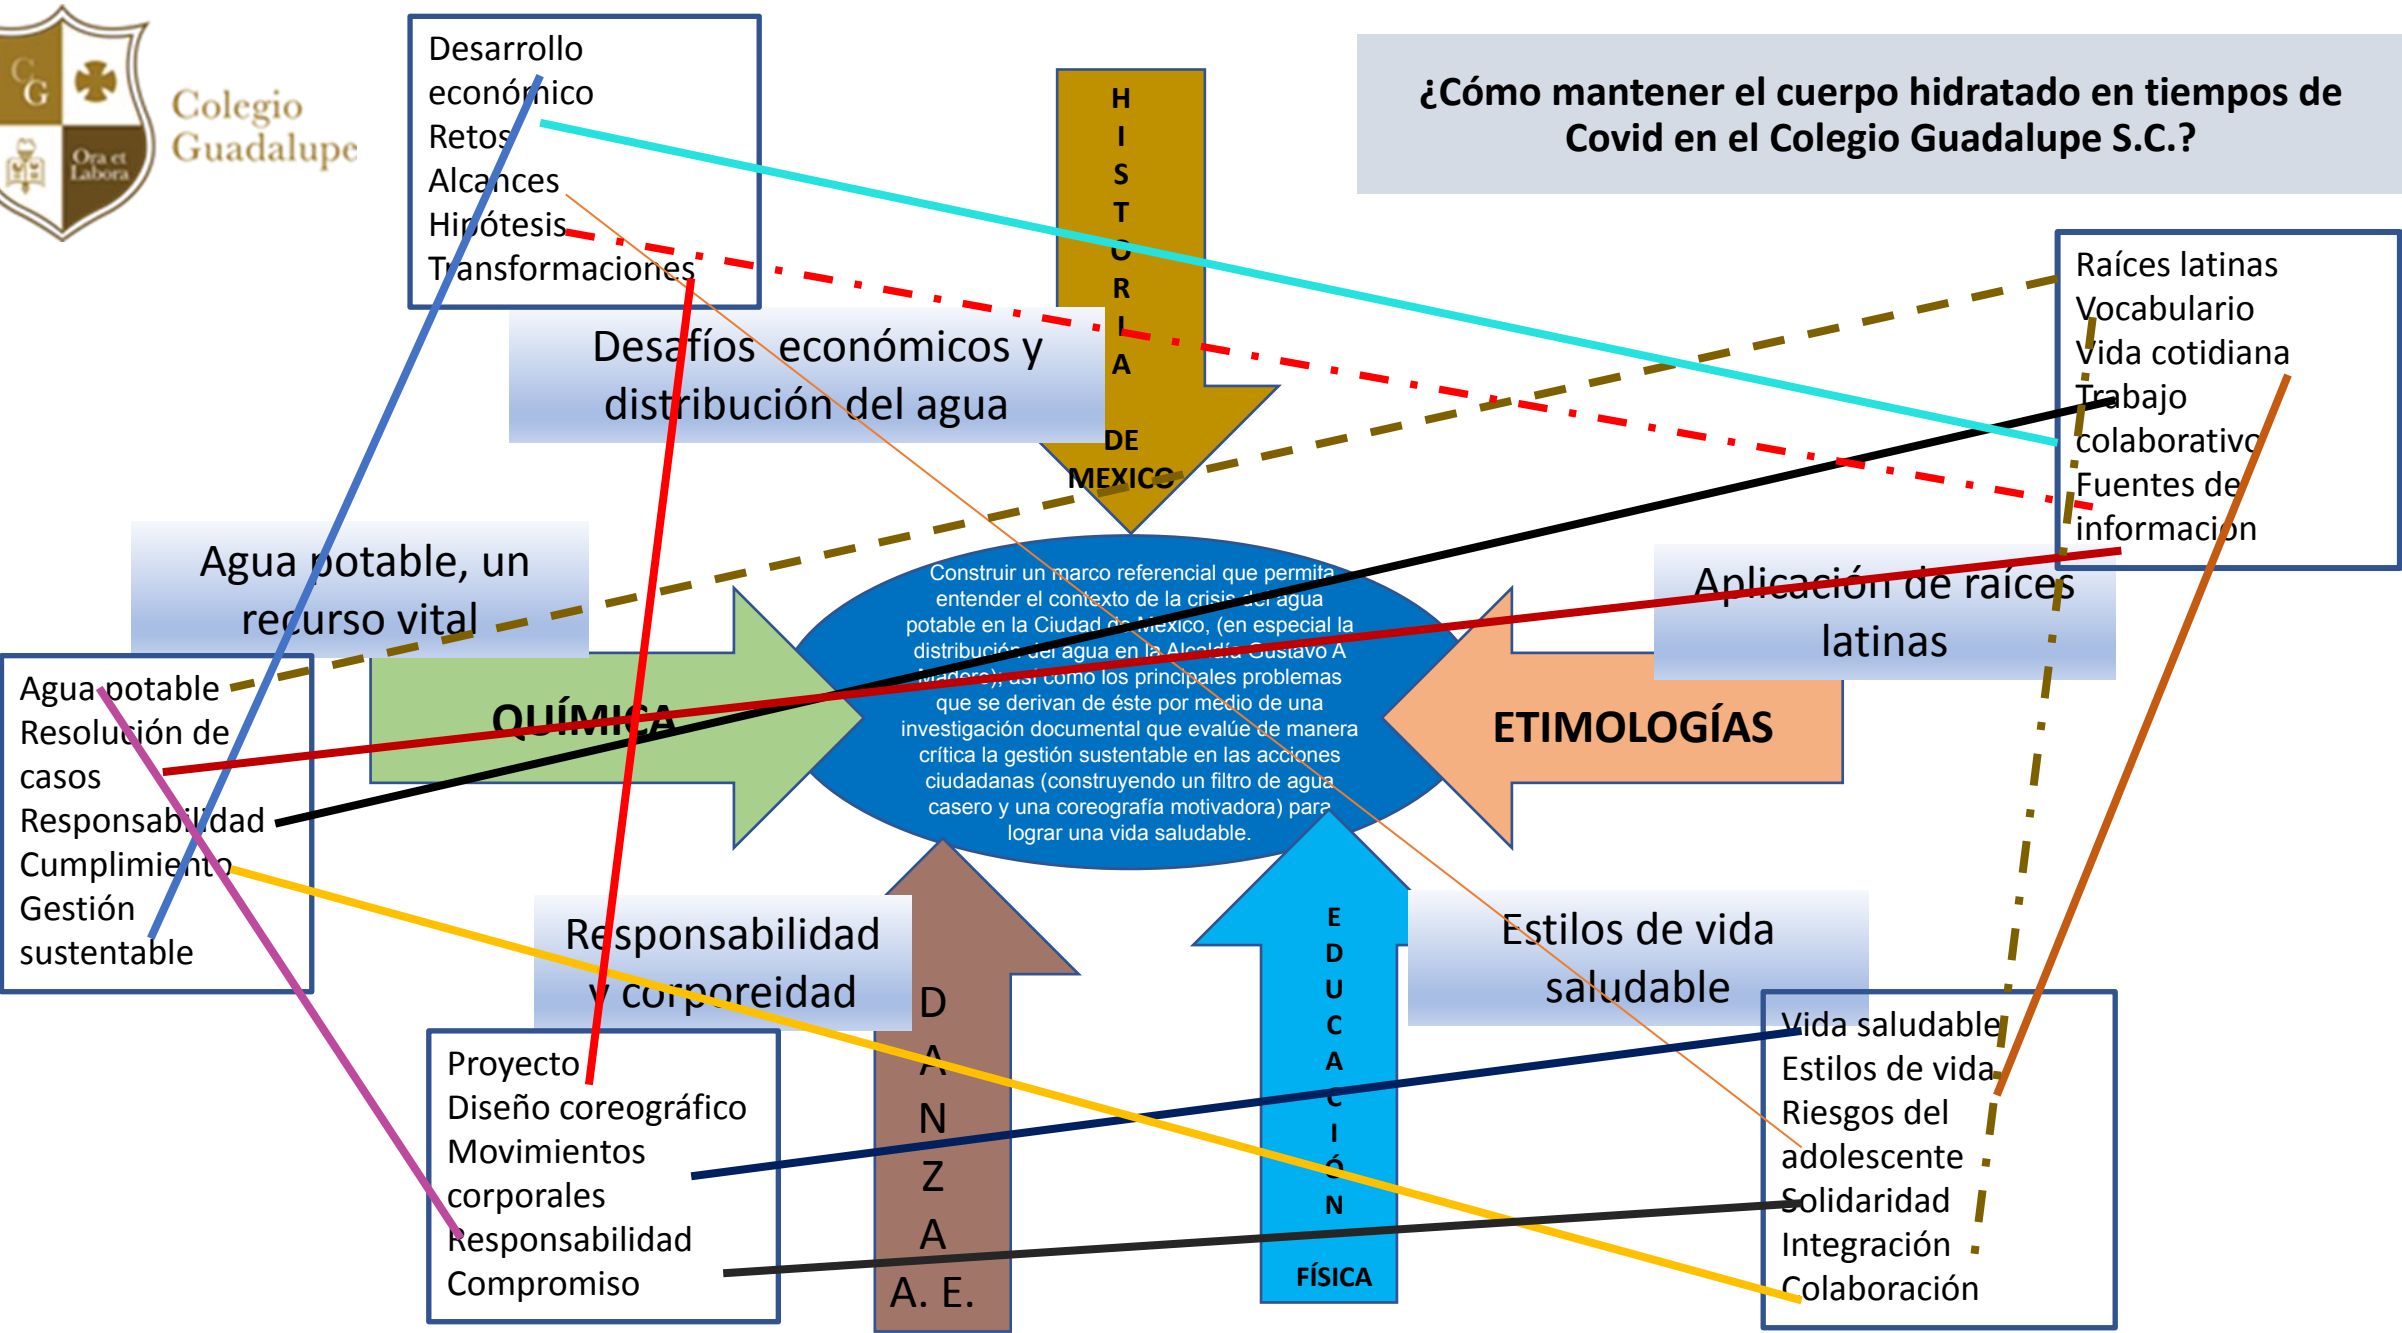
CG
Ora et Labora
Colegio Guadalupe

Desarrollo económico
Retos
Alcances
Hipótesis
Transformaciones

HISTORIA DE MEXICO

¿Cómo mantener el cuerpo hidratado en tiempos de Covid en el Colegio Guadalupe S.C.?

Raíces latinas
Vocabulario
Vida cotidiana
Trabajo colaborativo
Fuentes de informacion

Desafíos económicos y distribución del agua

Agua potable, un recurso vital

Agua potable
Resolución de casos
Responsabilidad
Cumplimiento
Gestión sustentable

QUÍMICA

Construir un marco referencial que permita entender el contexto de la crisis del agua potable en la Ciudad de México, (en especial la distribución del agua en la Alcaldía Gustavo A Madero), así como los principales problemas que se derivan de éste por medio de una investigación documental que evalúe de manera crítica la gestión sustentable en las acciones ciudadanas (construyendo un filtro de agua casero y una coreografía motivadora) para lograr una vida saludable.

Aplicación de raíces latinas

ETIMOLOGÍAS

Responsabilidad y corporeidad

DANZA
A. E.

EDUCACIÓN
FÍSICA

Estilos de vida saludable

Proyecto
Diseño coreográfico
Movimientos corporales
Responsabilidad
Compromiso

Vida saludable
Estilos de vida
Riesgos del adolescente
Solidaridad
Integración
Colaboración